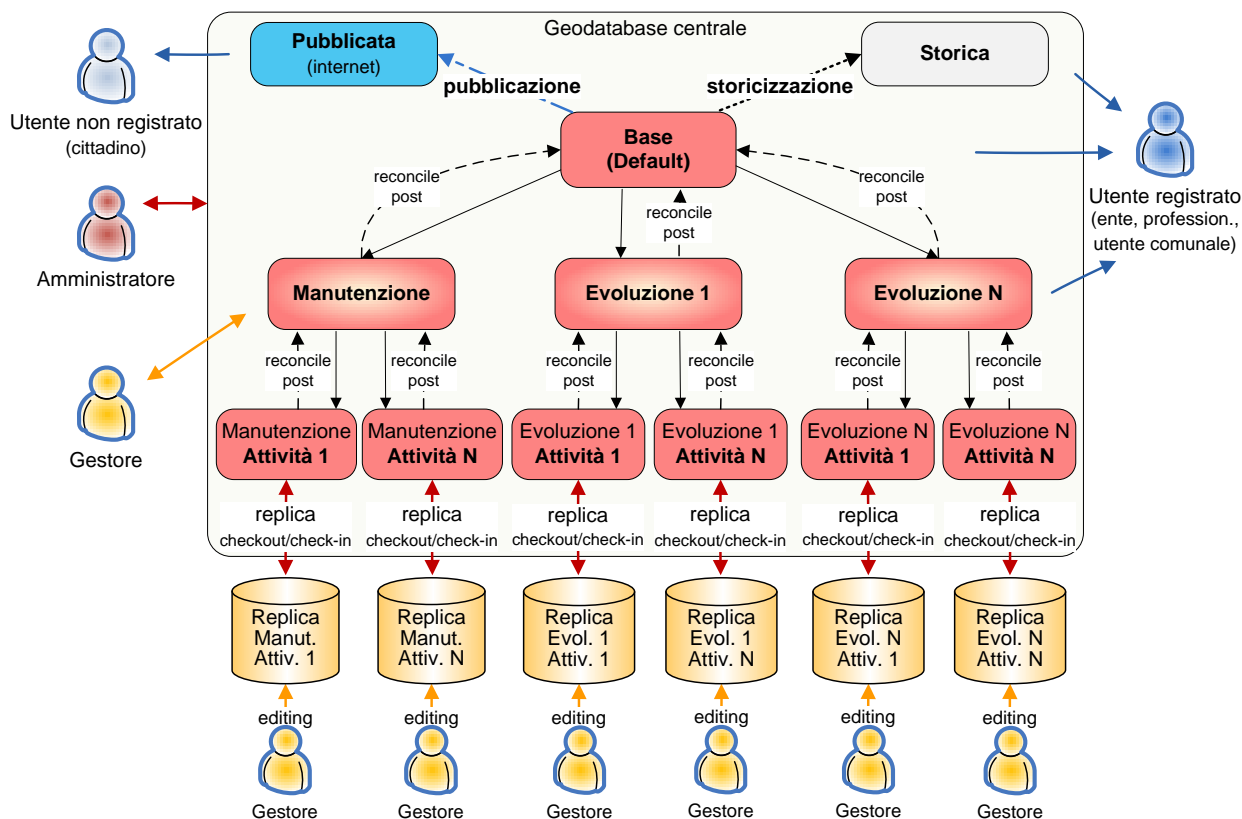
Geodatabase centrale

Pubblicata
(internet)

Storica

pubblicazione

storicizzazione

Utente non registrato
(cittadino)

Base
(Default)

reconcile
post

reconcile
post

reconcile
post

Utente registrato
(ente, profession., utente comunale)

Amministratore

Manutenzione

Evoluzione 1

Evoluzione N

reconcile
post

reconcile
post

reconcile
post

reconcile
post

reconcile
post

reconcile
post

Gestore

Manutenzione
Attività 1

Manutenzione
Attività N

Evoluzione 1
Attività 1

Evoluzione 1
Attività N

Evoluzione N
Attività 1

Evoluzione N
Attività N

replica
checkout/check-in

replica
checkout/check-in

replica
checkout/check-in

replica
checkout/check-in

replica
checkout/check-in

replica
checkout/check-in

Replica
Manut.
Attiv. 1

Replica
Manut.
Attiv. N

Replica
Evol. 1
Attiv. 1

Replica
Evol. 1
Attiv. N

Replica
Evol. N
Attiv. 1

Replica
Evol. N
Attiv. N

editing

editing

editing

editing

editing

editing

Gestore

Gestore

Gestore

Gestore

Gestore

Gestore